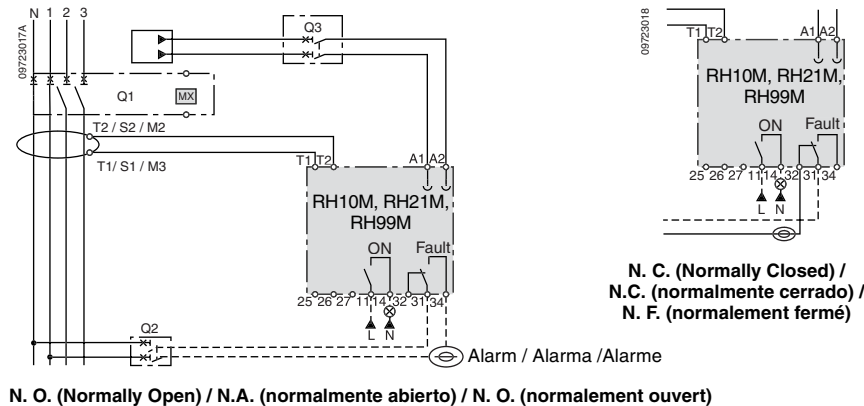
N 1 2 3

09723017A

Q3

Q1

MX

T2 / S2 / M2

T1/ S1 / M3

T1 T2

A1 A2

RH10M, RH21M, RH99M

ON

Fault

25 26 27 11 14 32 31 34

L N

Q2

Alarm / Alarma /Alarme

N. O. (Normally Open) / N.A. (normalmente abierto) / N. O. (normalement ouvert)

09723018

T1 T2

A1 A2

RH10M, RH21M, RH99M

ON

Fault

25 26 27 11 14 32 31 34

L N

N. C. (Normally Closed) / N.C. (normalmente cerrado) / N. F. (normalement fermé)